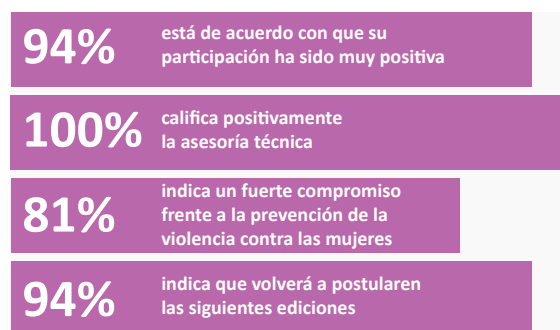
94% está de acuerdo con que su participación ha sido muy positiva

100% califica positivamente la asesoría técnica

81% indica un fuerte compromiso frente a la prevención de la violencia contra las mujeres

94% indica que volverá a postularen las siguientes ediciones